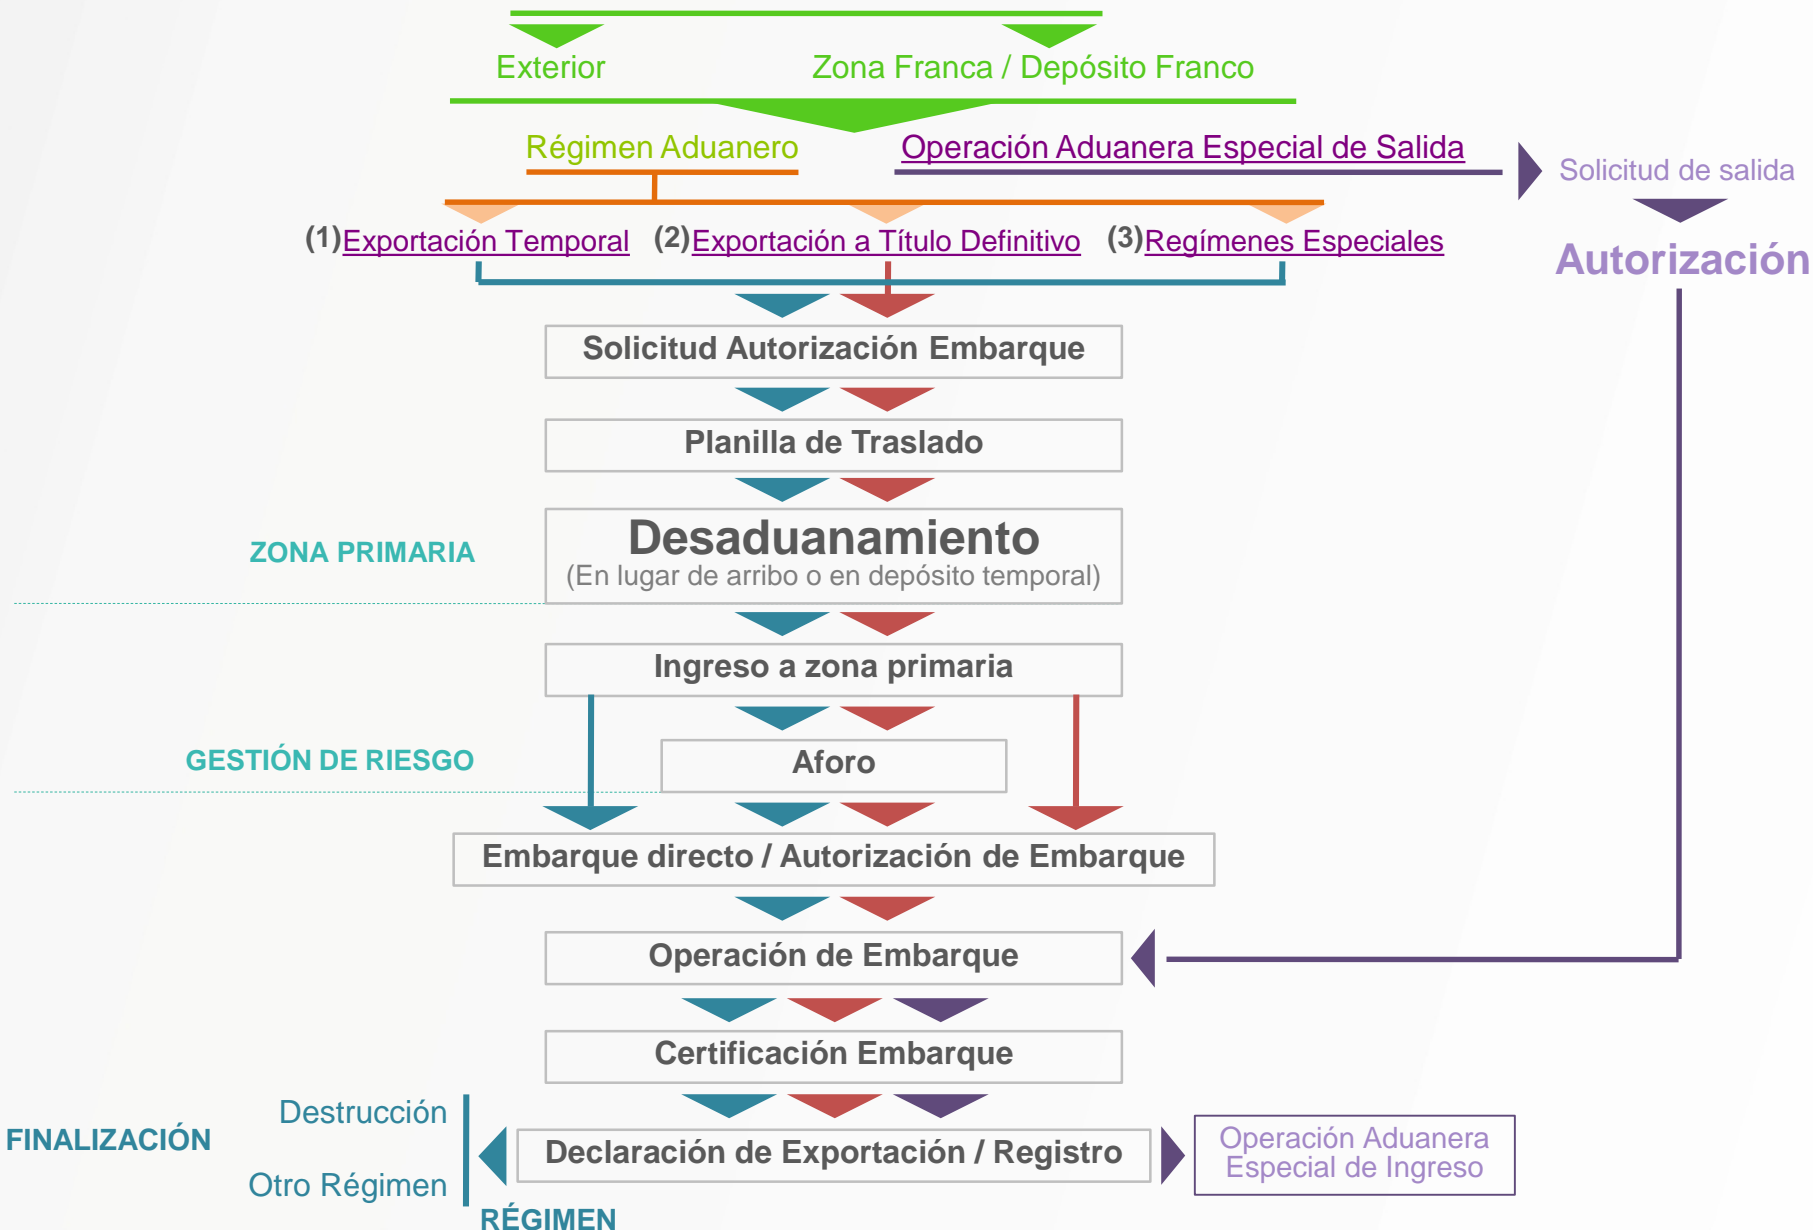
Exterior

Zona Franca / Depósito Franco

Régimen Aduanero

Operación Aduanera Especial de Salida

Solicitud de salida

Autorización

(1)Exportación Temporal (2)Exportación a Título Definitivo (3)Regímenes Especiales

Solicitud Autorización Embarque

Planilla de Traslado

ZONA PRIMARIA

Desaduanamiento
(En lugar de arribo o en depósito temporal)

Ingreso a zona primaria

GESTIÓN DE RIESGO

Aforo

Embarque directo / Autorización de Embarque

Operación de Embarque

Certificación Embarque

FINALIZACIÓN

Destrucción

Otro Régimen

Declaración de Exportación / Registro

Operación Aduanera Especial de Ingreso

RÉGIMEN